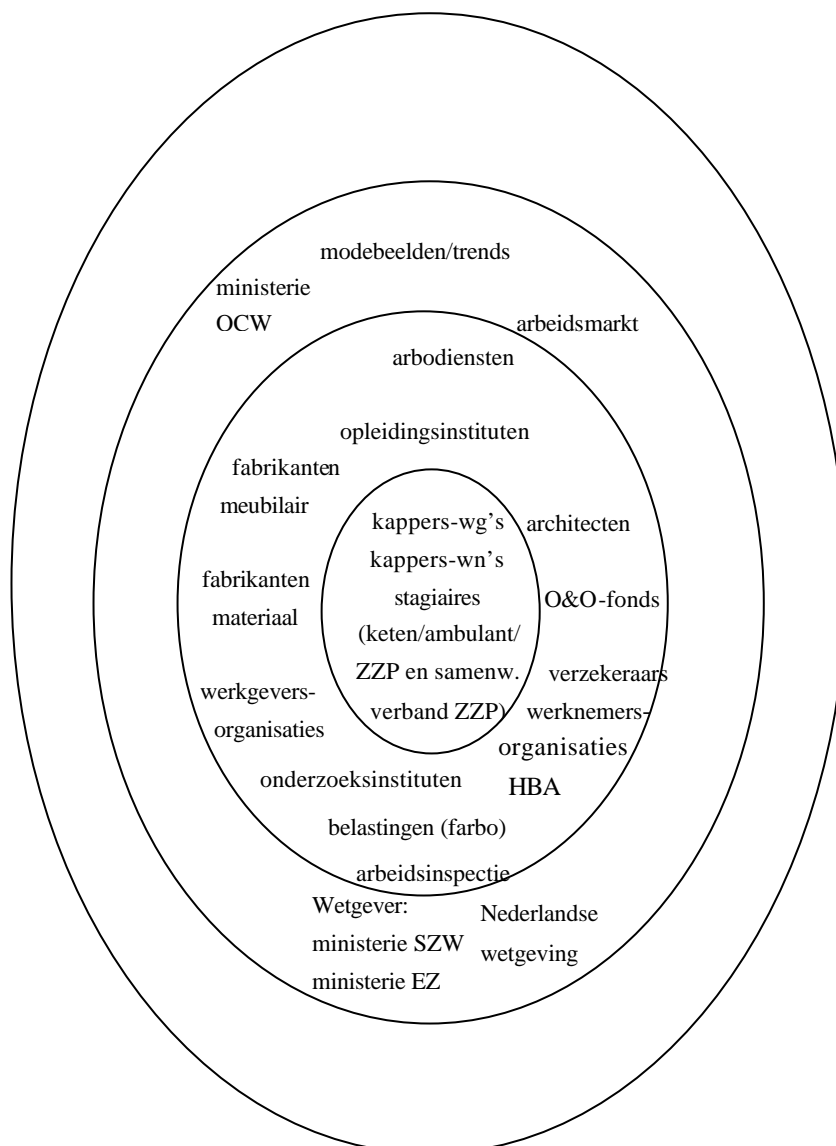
modebeelden/trends

ministerie OCW

arbeidsmarkt

arbodiensten

opleidingsinstituten

fabrikanten meubilair

kappers-wg's
kappers-wn's
stagiaires
(keten/ambulant/
ZZP en samenw.
verband ZZP)

architecten

fabrikanten materiaal

O&O-fonds

verzekeraars

werkgeversorganisaties

werknemersorganisaties

onderzoeksinstituten

HBA

belastingen (farbo)

arbeidsinspectie

Wetgever:
ministerie SZW
ministerie EZ

Nederlandse wetgeving